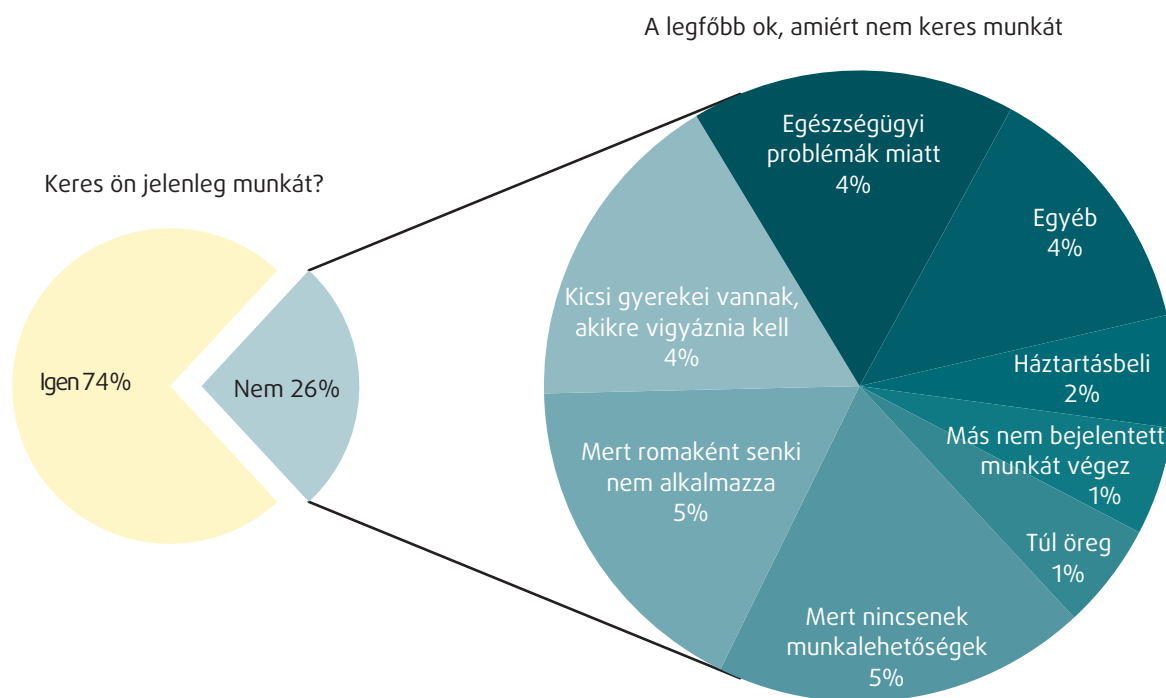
A legfőbb ok, amiért nem keres munkát

Keres ön jelenleg munkát?

Igen 74%

Nem 26%

Egészségügyi problémák miatt 4%

Egyéb 4%

Kicsi gyerekei vannak, akikre vigyáznia kell 4%

Háztartásbeli 2%

Más nem bejelentett munkát végez 1%

Mert romaként senki nem alkalmazza 5%

Túl öreg 1%

Mert nincsenek munkalehetőségek 5%